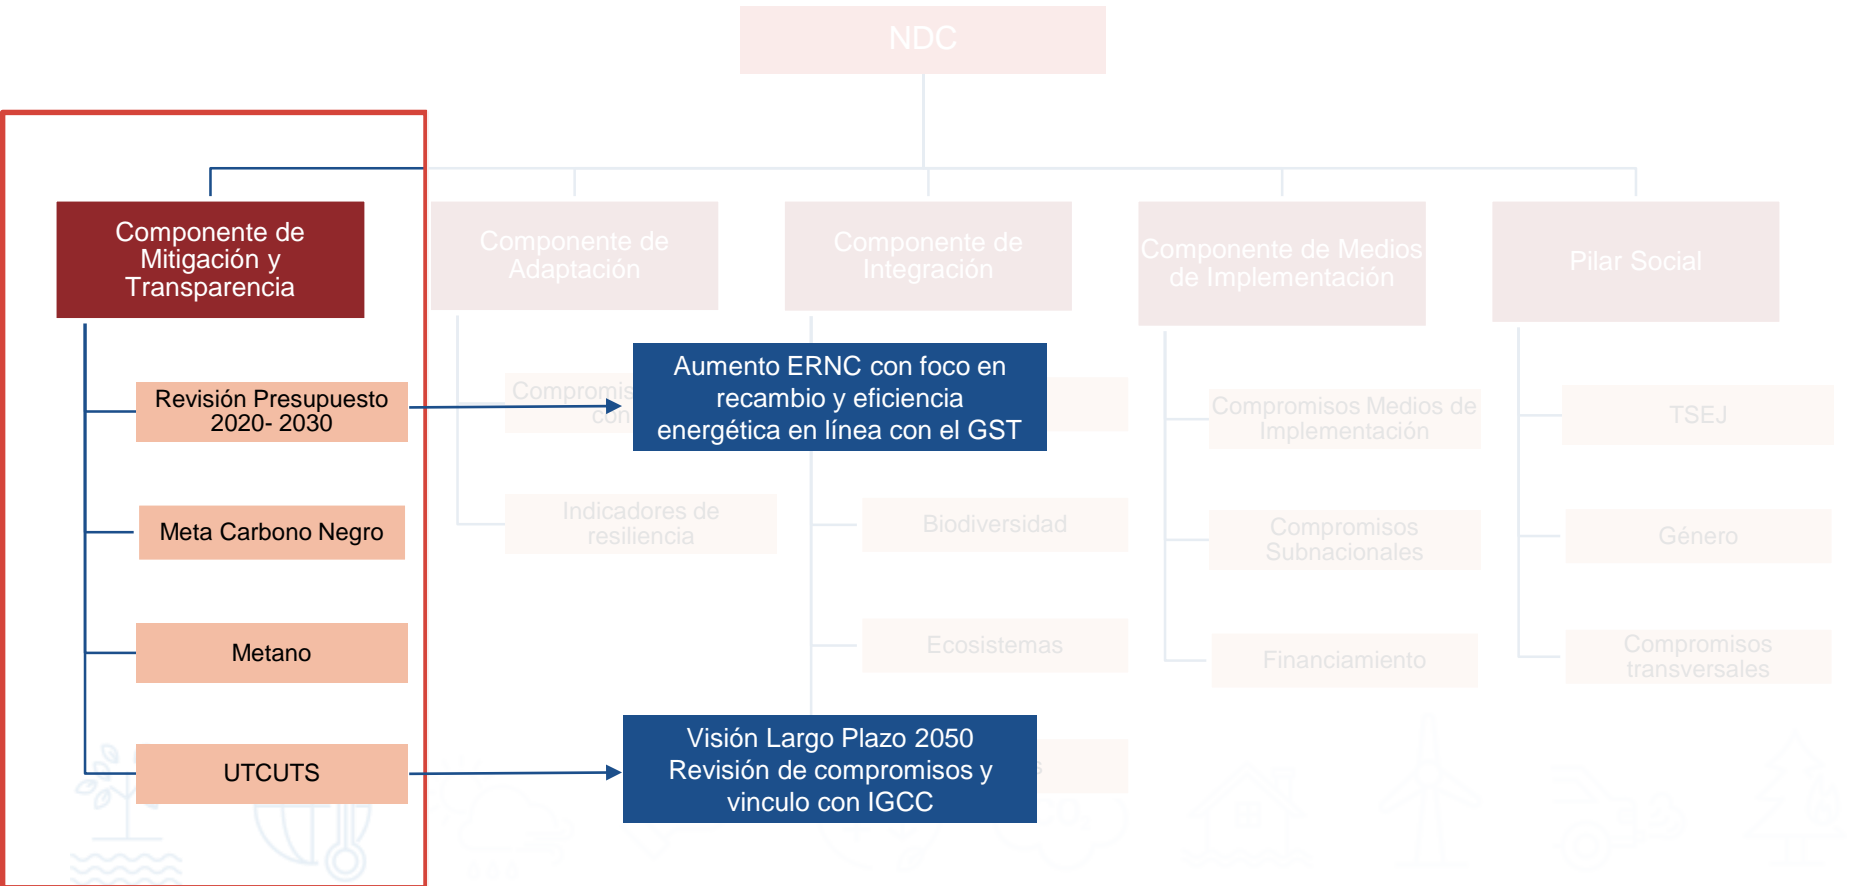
NDC

Componente de Mitigación y Transparencia

Componente de Adaptación

Componente de Integración

Componente de Medios de Implementación

Pilar Social

Revisión Presupuesto 2020- 2030

Aumento ERNC con foco en recambio y eficiencia energética en línea con el GST

Compromis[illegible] con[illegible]

Compromisos Medios de Implementación

TSEJ

Meta Carbono Negro

Indicadores de resiliencia

Biodiversidad

Compromisos Subnacionales

Género

Metano

Ecosistemas

Financiamiento

Compromisos transversales

UTCUTS

Visión Largo Plazo 2050 Revisión de compromisos y vinculo con IGCC